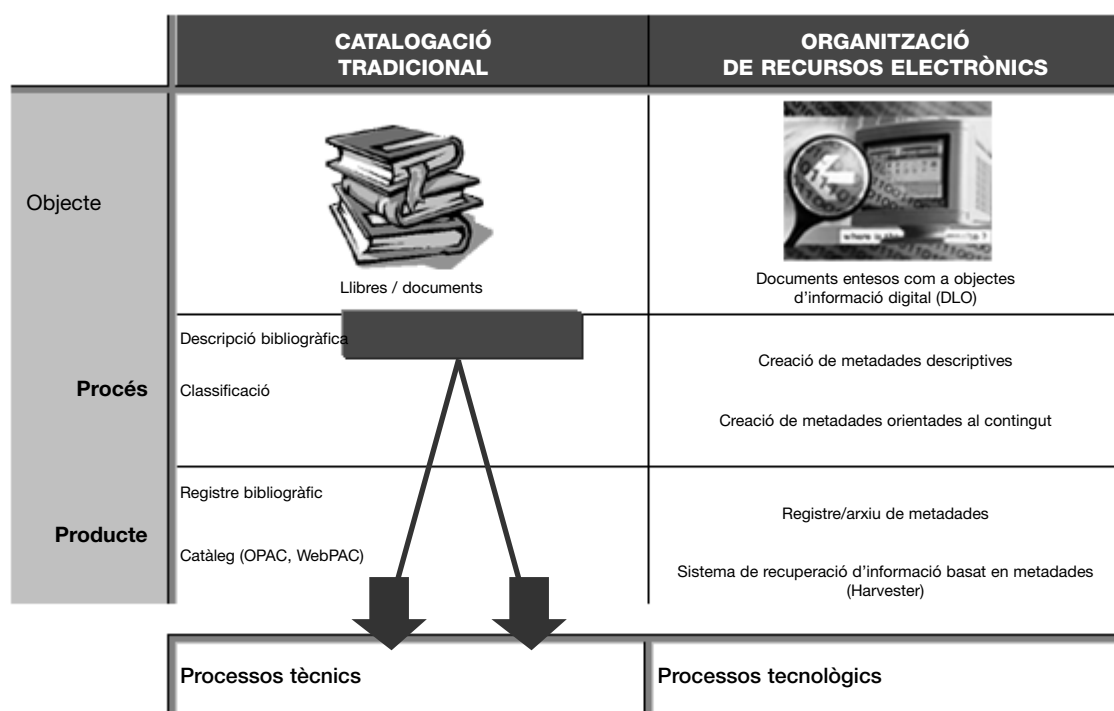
|  | CATALOGACIÓ TRADICIONAL | ORGANITZACIÓ DE RECURSOS ELECTRÒNICS |
|---|---|---|
| Objecte | Llibres / documents | Documents entesos com a objectes d'informació digital (DLO) |
| Procés | Descripció bibliogràfica<br>Classificació | Creació de metadades descriptives<br>Creació de metadades orientades al contingut |
| Producte | Registre bibliogràfic<br>Catàleg (OPAC, WebPAC) | Registre/arxiu de metadades<br>Sistema de recuperació d'informació basat en metadades (Harvester) |

| Processos tècnics | Processos tecnològics |
|---|---|